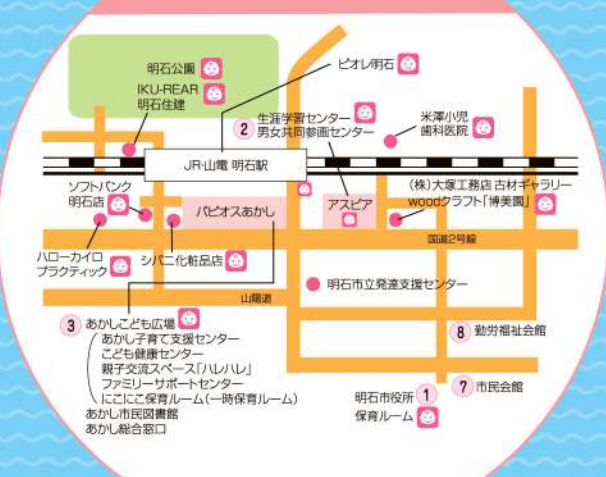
明石公園

IKU-REAR
明石住建

ピオレ明石

2 生涯学習センター
男女共同参画センター

米澤小児
歯科医院

JR・山電 明石駅

ソフトバンク
明石店

パピオスあかし

アスピア

(株)大塚工務店 古材ギャラリー
woodクラフト「博美園」

国道2号線

ハローカイロ
プラクティック

シバニ化粧品店

明石市立発達支援センター

山陽道

3 あかしこども広場
あかし子育て支援センター
こども健康センター
親子交流スペース「ハレハレ」
ファミリーサポートセンター
にこにこ保育ルーム(一時保育ルーム)
あかし市民図書館
あかし総合窓口

8 勤労福祉会館

? 市民会館

明石市役所 1
保育ルーム